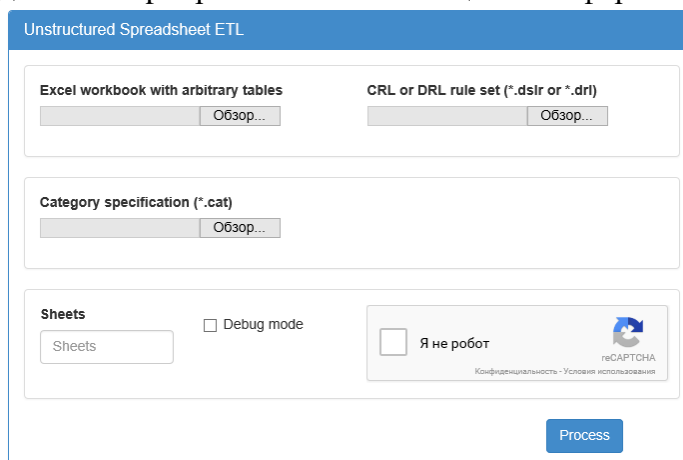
Unstructured Spreadsheet ETL

Excel workbook with arbitrary tables

Обзор...

CRL or DRL rule set (*.dslr or *.drl)

Обзор...

Category specification (*.cat)

Обзор...

Sheets

Sheets

Debug mode

Я не робот

reCAPTCHA

Конфиденциальность - Условия использования

Process